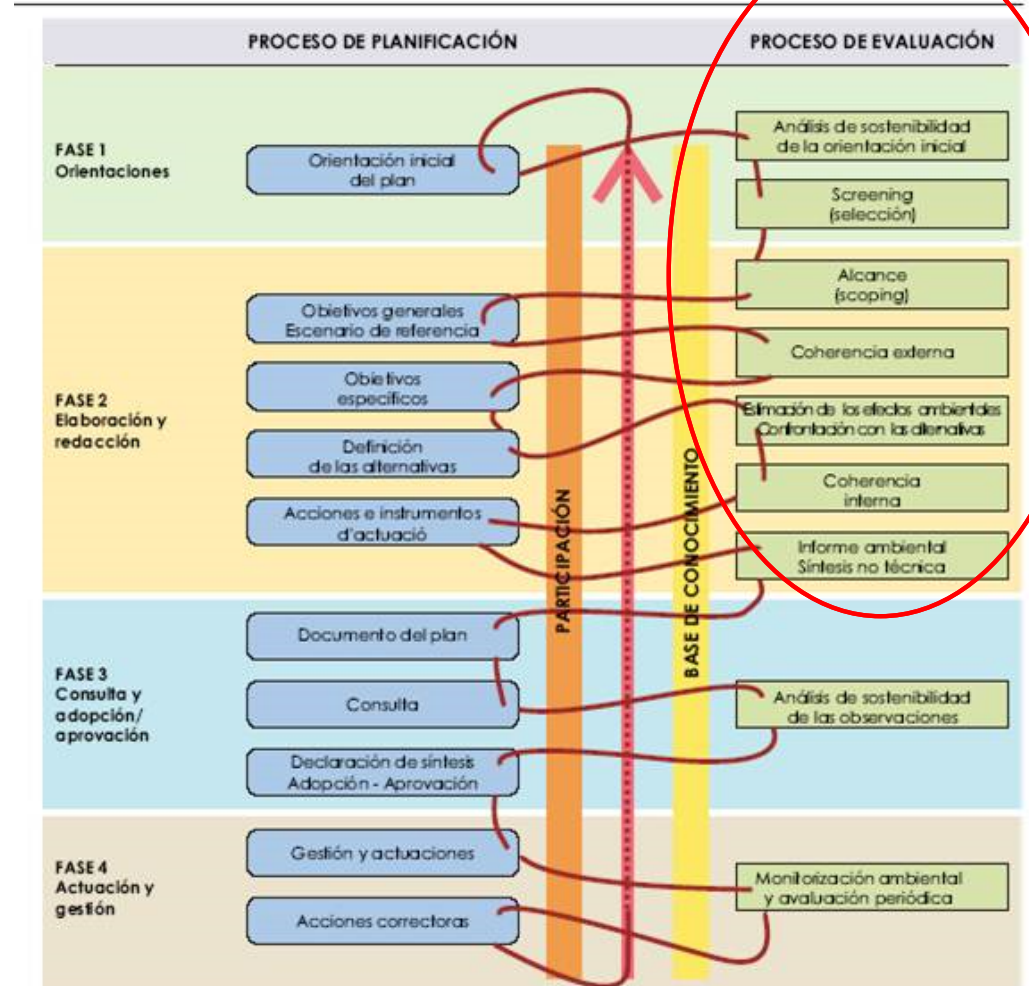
PROCESO DE PLANIFICACIÓN

PROCESO DE EVALUACIÓN

FASE 1
Orientaciones

Orientación inicial del plan

Análisis de sostenibilidad de la orientación inicial

Screening (selección)

FASE 2
Elaboración y redacción

Alcance (scoping)

Objetivos generales
Escenario de referencia

Coherencia externa

Objetivos específicos

Estimación de los efectos ambientales
Confrontación con las alternativas

Definición de las alternativas

Coherencia interna

Acciones e instrumentos d'actuació

Informe ambiental
Síntesis no técnica

PARTICIPACIÓN

BASE DE CONOCIMIENTO

FASE 3
Consulta y adopción/ aprovación

Documento del plan

Consulta

Análisis de sostenibilidad de las observaciones

Declaración de síntesis
Adopción - Aprovación

FASE 4
Actuación y gestión

Gestión y actuaciones

Monitorización ambiental y evaluación periódica

Acciones correctoras